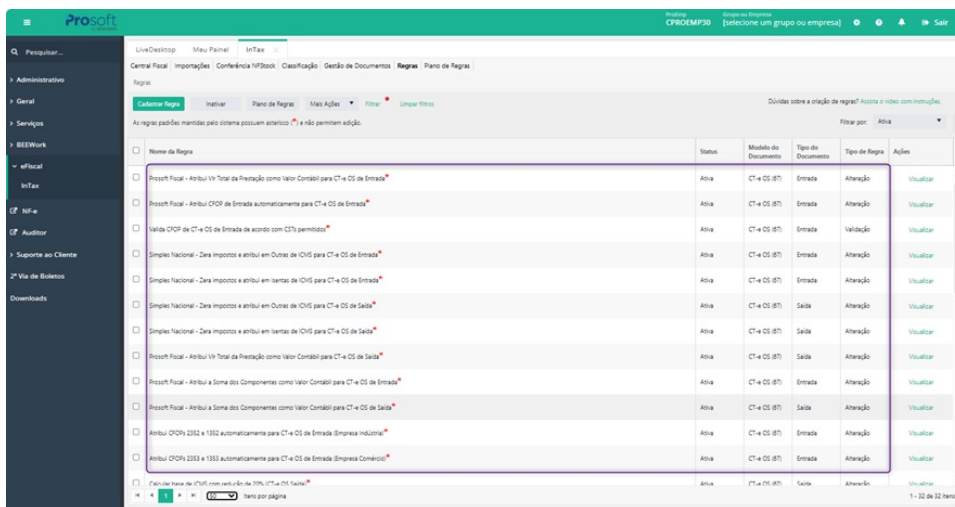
Prosoft

ProEmp CPROEMP30 Grupo ou Empresa [selecione um grupo ou empresa] Sair

Pesquisar...

> Administrativo
> Geral
> Serviços
> BEEWork
eFiscal
InTax
NF-e
Auditor
> Suporte ao Cliente
2ª Via de Boletos
Downloads

LiveDesktop | Meu Painel | InTax

Central Fiscal | Importações | Conferência NFStock | Classificação | Gestão de Documentos | Regras | Plano de Regras

Regras

Cadastrar Regra | Inativar | Plano de Regras | Mais Ações | Filtrar | Limpar filtros

Dúvidas sobre a criação de regras? Assista o vídeo com instruções.

As regras padrões mantidas pelo sistema possuem asterisco (*) e não permitem edição.

Filtrar por: Ativa

| | Nome da Regra | Status | Modelo do Documento | Tipo do Documento | Tipo de Regra | Ações |
|---|---|---|---|---|---|---|
| | Prosoft Fiscal - Atribui Vlr Total da Prestação como Valor Contábil para CT-e OS de Entrada* | Ativa | CT-e OS (67) | Entrada | Alteração | Visualizar |
| | Prosoft Fiscal - Atribui CFOP de Entrada automaticamente para CT-e OS de Entrada* | Ativa | CT-e OS (67) | Entrada | Alteração | Visualizar |
| | Valida CFOP de CT-e OS de Entrada de acordo com CSTs permitidos* | Ativa | CT-e OS (67) | Entrada | Validação | Visualizar |
| | Simples Nacional - Zera impostos e atribui em Outras de ICMS para CT-e OS de Entrada* | Ativa | CT-e OS (67) | Entrada | Alteração | Visualizar |
| | Simples Nacional - Zera impostos e atribui em Isentas de ICMS para CT-e OS de Entrada* | Ativa | CT-e OS (67) | Entrada | Alteração | Visualizar |
| | Simples Nacional - Zera impostos e atribui em Outras de ICMS para CT-e OS de Saída* | Ativa | CT-e OS (67) | Saída | Alteração | Visualizar |
| | Simples Nacional - Zera impostos e atribui em Isentas de ICMS para CT-e OS de Saída* | Ativa | CT-e OS (67) | Saída | Alteração | Visualizar |
| | Prosoft Fiscal - Atribui Vlr Total da Prestação como Valor Contábil para CT-e OS de Saída* | Ativa | CT-e OS (67) | Saída | Alteração | Visualizar |
| | Prosoft Fiscal - Atribui a Soma dos Componentes como Valor Contábil para CT-e OS de Entrada* | Ativa | CT-e OS (67) | Entrada | Alteração | Visualizar |
| | Prosoft Fiscal - Atribui a Soma dos Componentes como Valor Contábil para CT-e OS de Saída* | Ativa | CT-e OS (67) | Saída | Alteração | Visualizar |
| | Atribui CFOPs 2352 e 1352 automaticamente para CT-e OS de Entrada (Empresa Indústria)* | Ativa | CT-e OS (67) | Entrada | Alteração | Visualizar |
| | Atribui CFOPs 2353 e 1353 automaticamente para CT-e OS de Entrada (Empresa Comércio)* | Ativa | CT-e OS (67) | Entrada | Alteração | Visualizar |
| | Calcular base de ICMS com redução de 20% (CT-e OS Saída)* | Ativa | CT-e OS (67) | Saída | Alteração | Visualizar |

1 | 50 | itens por página | 1 - 32 de 32 itens